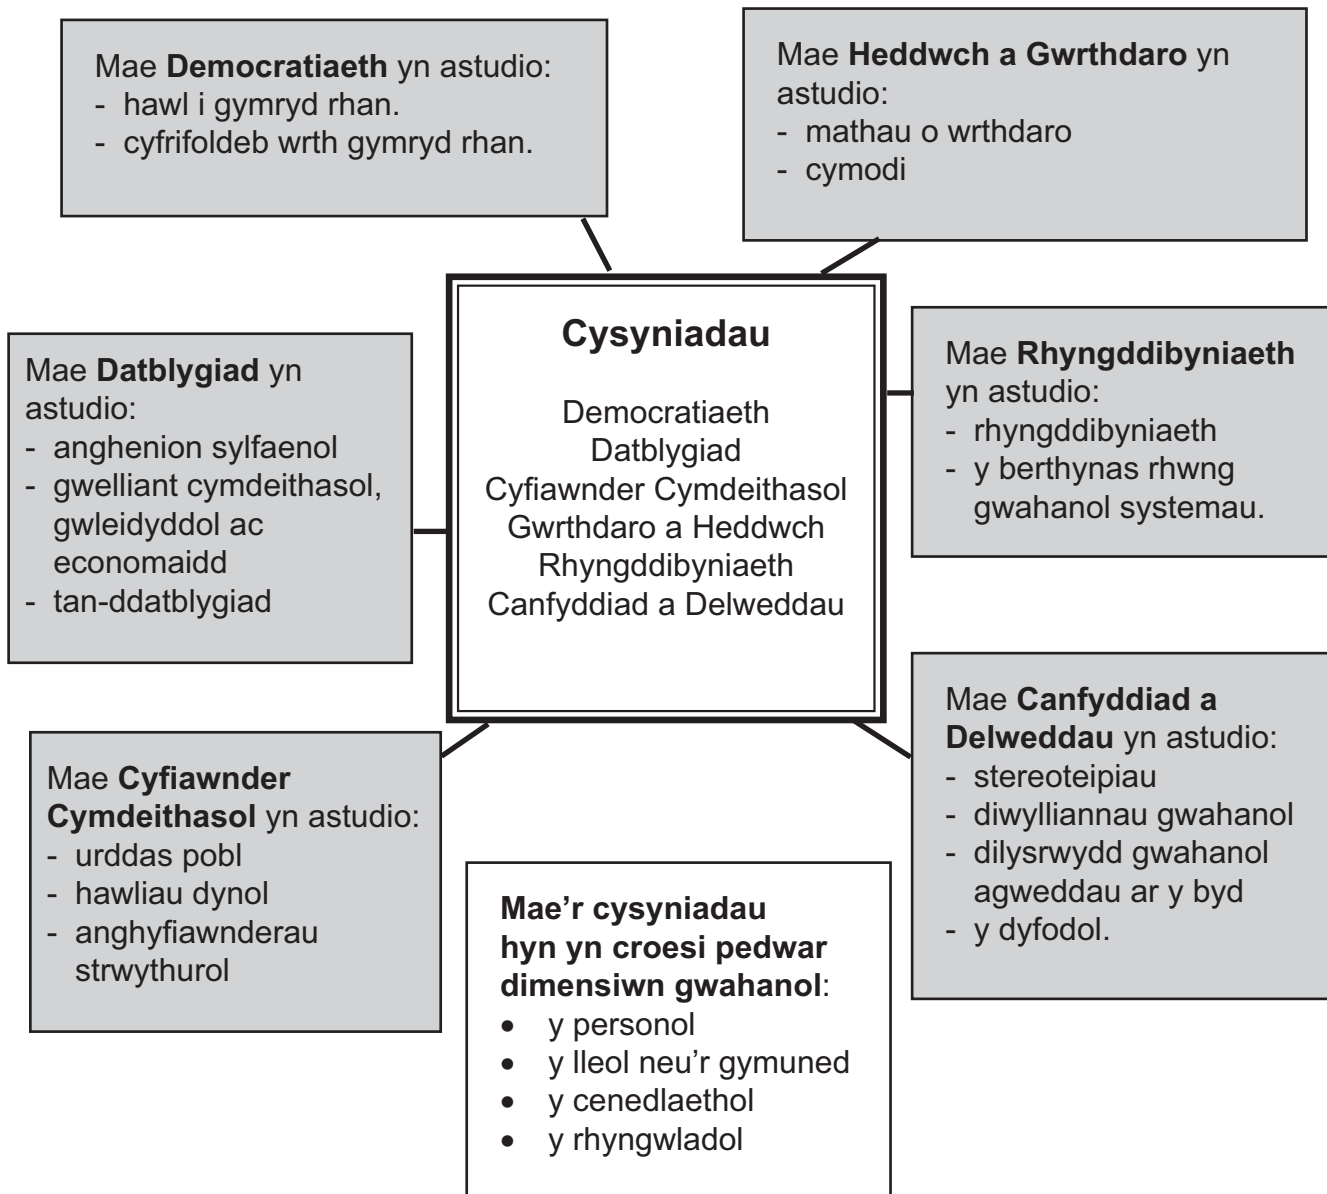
Mae **Democratiaeth** yn astudio:
- hawl i gymryd rhan.
- cyfrifoldeb wrth gymryd rhan.

Mae **Heddwch a Gwrthdaro** yn astudio:
- mathau o wrthdaro
- cymodi

Mae **Datblygiad** yn astudio:
- anghenion sylfaenol
- gwelliant cymdeithasol, gwleidyddol ac economaidd
- tan-ddatblygiad

**Cysyniadau**

Democratiaeth
Datblygiad
Cyfiawnder Cymdeithasol
Gwrthdaro a Heddwch
Rhyngddibyniaeth
Canfyddiad a Delweddau

Mae **Rhyngddibyniaeth** yn astudio:
- rhyngddibyniaeth
- y berthynas rhwng gwahanol systemau.

Mae **Cyfiawnder Cymdeithasol** yn astudio:
- urddas pobl
- hawliau dynol
- anghyfiawnderau strwythurol

**Mae'r cysyniadau hyn yn croesi pedwar dimensiwn gwahanol**:
- y personol
- y lleol neu'r gymuned
- y cenedlaethol
- y rhyngwladol

Mae **Canfyddiad a Delweddau** yn astudio:
- stereoteipiau
- diwylliannau gwahanol
- dilysrwydd gwahanol agweddau ar y byd
- y dyfodol.